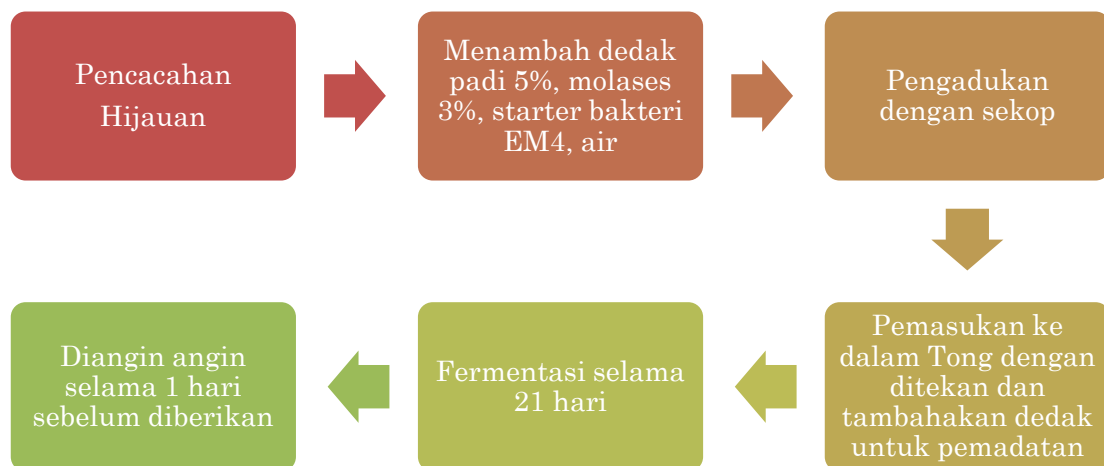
Pencacahan Hijauan

Menambah dedak padi 5%, molases 3%, starter bakteri EM4, air

Pengadukan dengan sekop

Pemasukan ke dalam Tong dengan ditekan dan tambahakan dedak untuk pemadatan

Fermentasi selama 21 hari

Diangin angin selama 1 hari sebelum diberikan